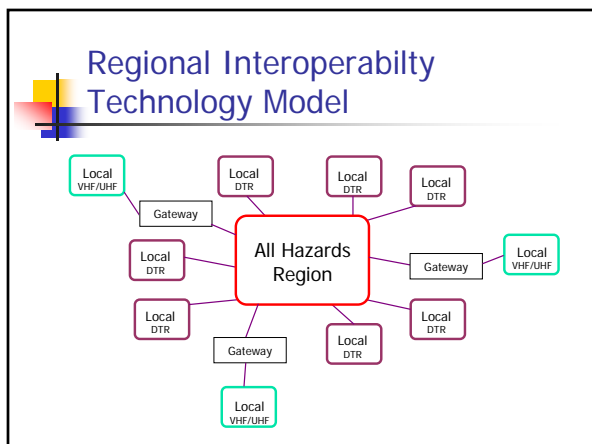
Regional Interoperabilty Technology Model

Local
VHF/UHF

Gateway

Local
DTR

Local
DTR

Local
DTR

Local
DTR

All Hazards Region

Gateway

Local
VHF/UHF

Local
DTR

Local
DTR

Local
DTR

Gateway

Local
DTR

Local
VHF/UHF